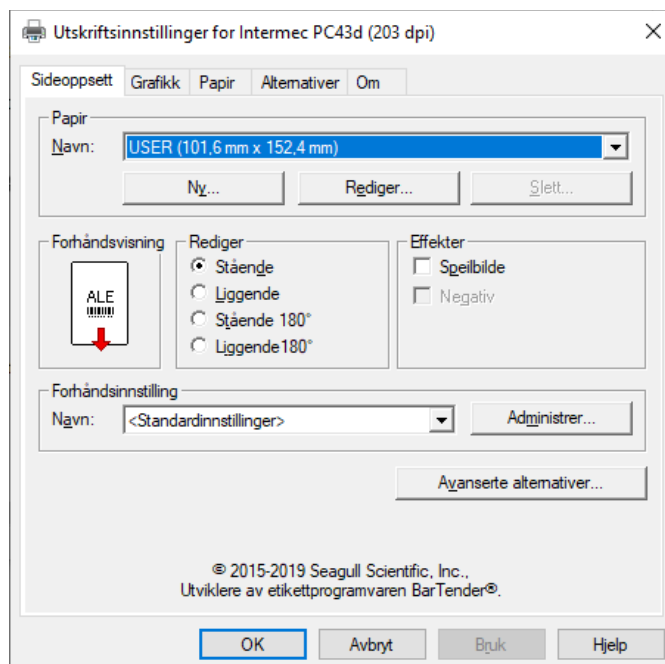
Utskriftsinnstillinger for Intermec PC43d (203 dpi)

Sideoppsett | Grafikk | Papir | Alternativer | Om

Papir
Navn: USER (101,6 mm x 152,4 mm)
Ny... Rediger... Slett...

Forhåndsvisning
ALE

Rediger
Stående
Liggende
Stående 180°
Liggende180°

Effekter
Speilbilde
Negativ

Forhåndsinnstilling
Navn: <Standardinnstillinger>
Administrer...

Avanserte alternativer...

© 2015-2019 Seagull Scientific, Inc.,
Utviklere av etikettprogramvaren BarTender®.

OK Avbryt Bruk Hjelp